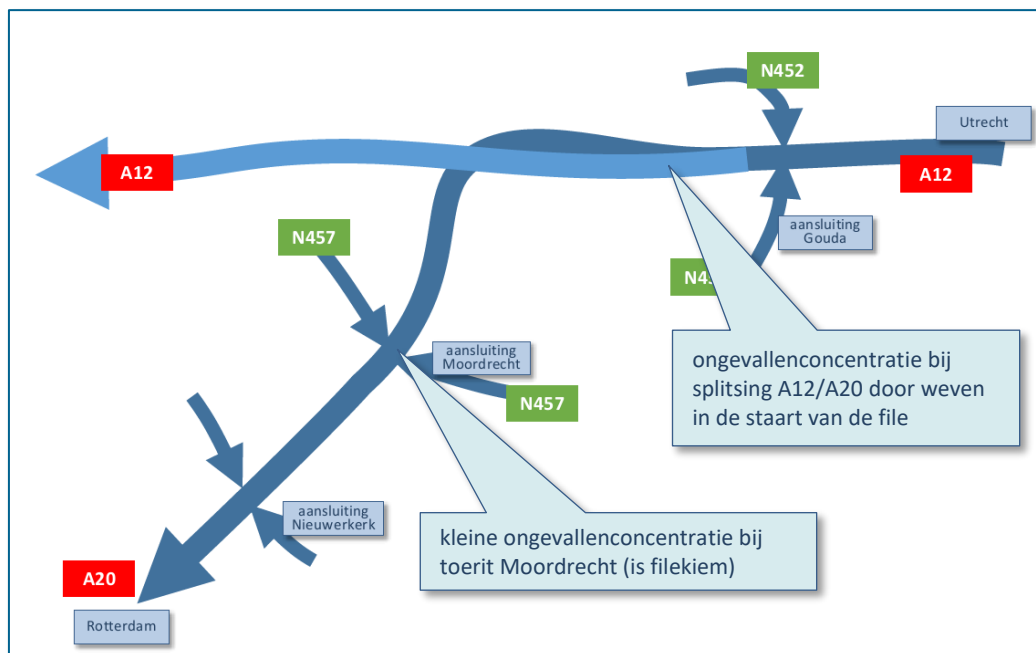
N452

Utrecht

A12

A12

aansluiting Gouda

N457

N4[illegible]

aansluiting Moordrecht

ongevallenconcentratie bij splitsing A12/A20 door weven in de staart van de file

N457

aansluiting Nieuwerkerk

kleine ongevallenconcentratie bij toerit Moordrecht (is filekiem)

A20

Rotterdam